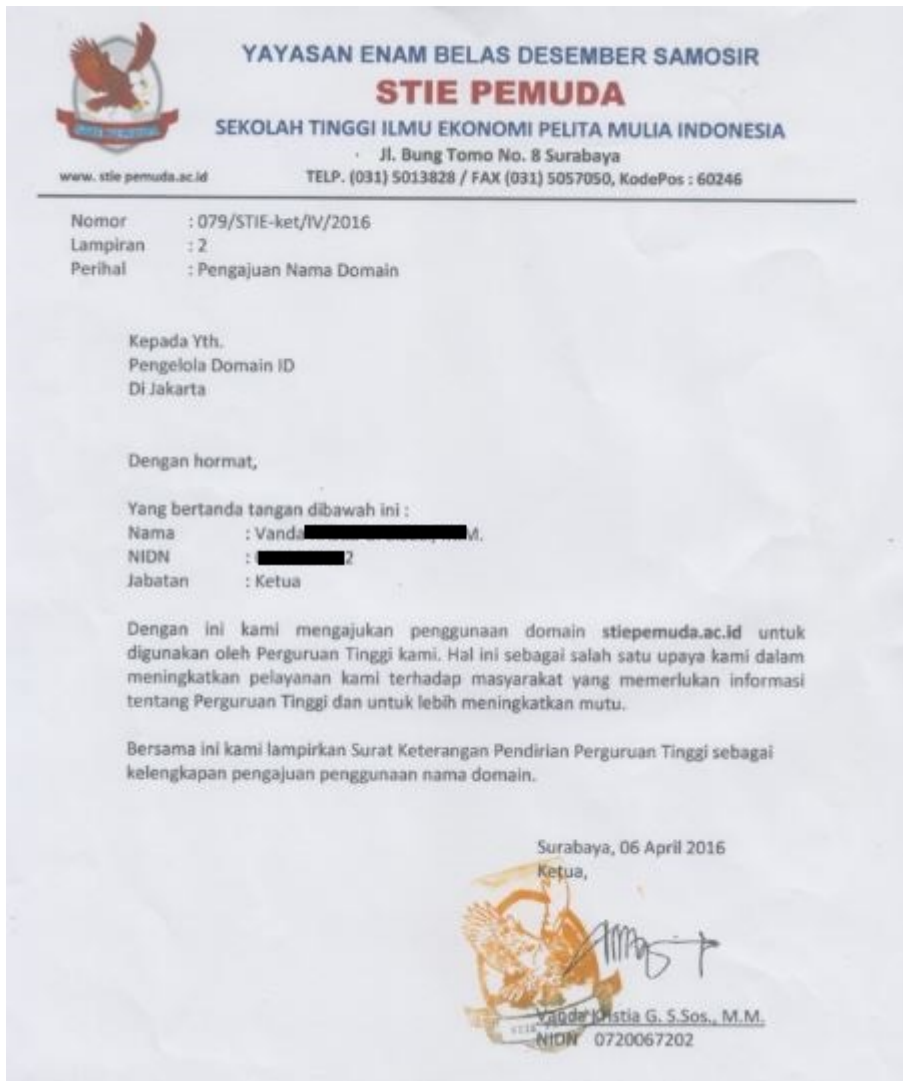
YAYASAN ENAM BELAS DESEMBER SAMOSIR
STIE PEMUDA
SEKOLAH TINGGI ILMU EKONOMI PELITA MULIA INDONESIA
Jl. Bung Tomo No. 8 Surabaya
www. stie pemuda.ac.id
TELP. (031) 5013828 / FAX (031) 5057050, KodePos : 60246

Nomor : 079/STIE-ket/IV/2016
Lampiran : 2
Perihal : Pengajuan Nama Domain

Kepada Yth.
Pengelola Domain ID
Di Jakarta

Dengan hormat,

Yang bertanda tangan dibawah ini :
Nama : Vanda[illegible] M.
NIDN : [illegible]2
Jabatan : Ketua

Dengan ini kami mengajukan penggunaan domain stiepemuda.ac.id untuk digunakan oleh Perguruan Tinggi kami. Hal ini sebagai salah satu upaya kami dalam meningkatkan pelayanan kami terhadap masyarakat yang memerlukan informasi tentang Perguruan Tinggi dan untuk lebih meningkatkan mutu.

Bersama ini kami lampirkan Surat Keterangan Pendirian Perguruan Tinggi sebagai kelengkapan pengajuan penggunaan nama domain.

Surabaya, 06 April 2016
Ketua,

Vanda Kristia G. S.Sos., M.M.
NIDN 0720067202